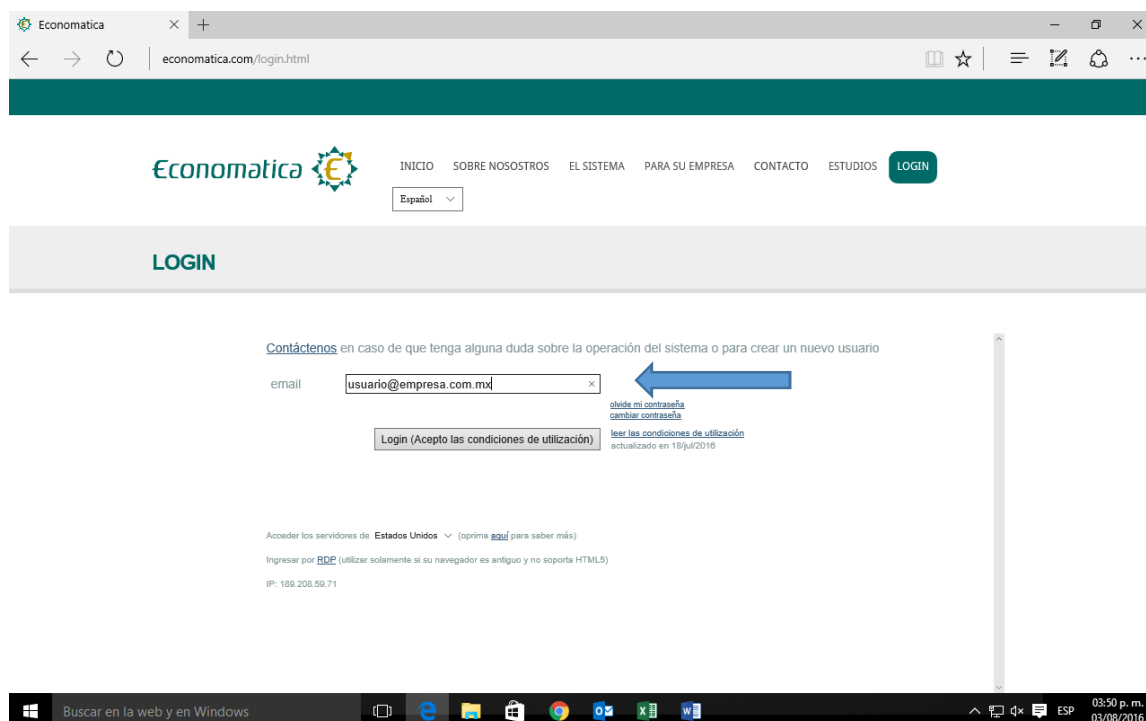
Economatica

economatica.com/login.html

Economatica

INICIO SOBRE NOSOSTROS EL SISTEMA PARA SU EMPRESA CONTACTO ESTUDIOS LOGIN

Español

LOGIN

Contáctenos en caso de que tenga alguna duda sobre la operación del sistema o para crear un nuevo usuario

email usuario@empresa.com.mx

olvide mi contraseña
cambiar contraseña

Login (Acepto las condiciones de utilización)

leer las condiciones de utilización
actualizado en 18/jul/2016

Acceder los servidores de Estados Unidos (oprima aquí para saber más)

Ingresar por RDP (utilizar solamente si su navegador es antiguo y no soporta HTML5)

IP: 189.208.59.71

Buscar en la web y en Windows

ESP 03:50 p. m. 03/08/2016